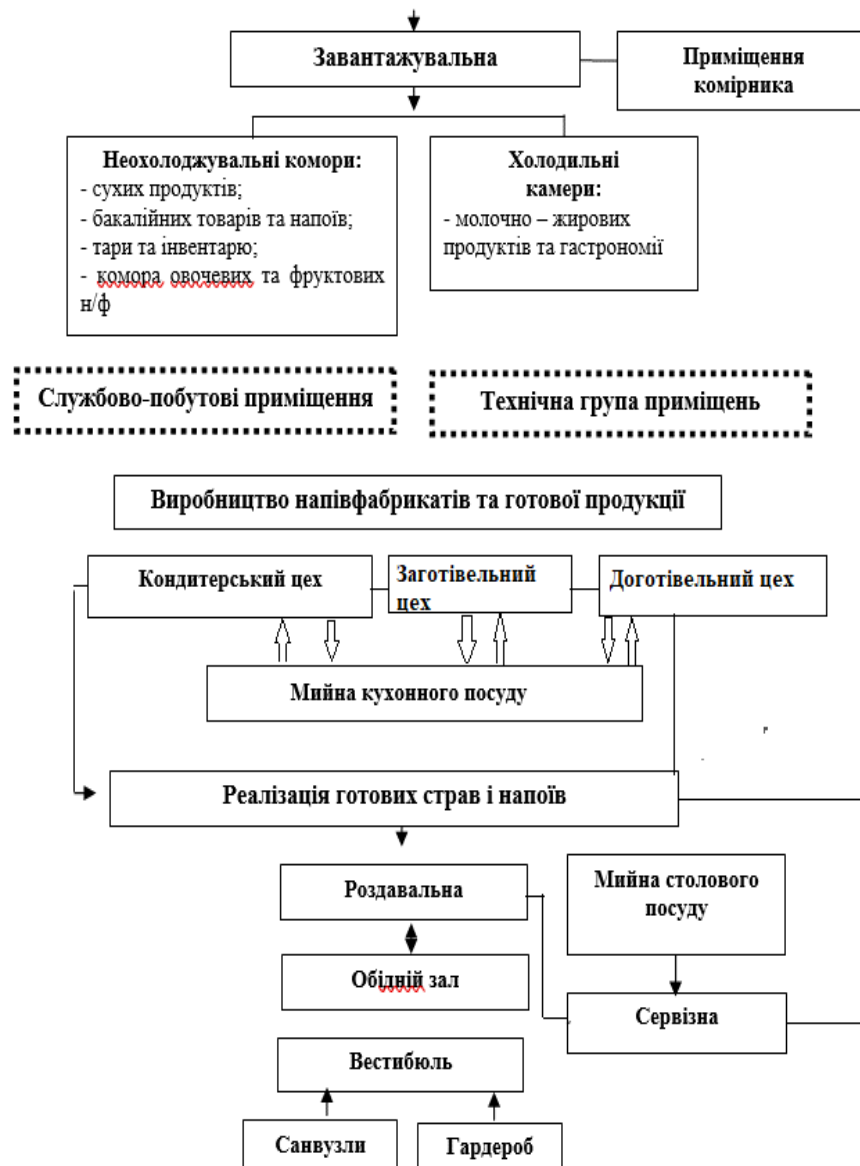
Завантажувальна

Приміщення комірника

Неохолоджувальні комори:
- сухих продуктів;
- бакалійних товарів та напоїв;
- тари та інвентарю;
- комора овочевих та фруктових н/ф

Холодильні камери:
- молочно – жирових продуктів та гастрономії

Службово-побутові приміщення

Технічна група приміщень

Виробництво напівфабрикатів та готової продукції

Кондитерський цех

Заготівельний цех

Доготівельний цех

Мийна кухонного посуду

Реалізація готових страв і напоїв

Роздавальна

Мийна столового посуду

Обідній зал

Сервізна

Вестибюль

Санвузли

Гардероб